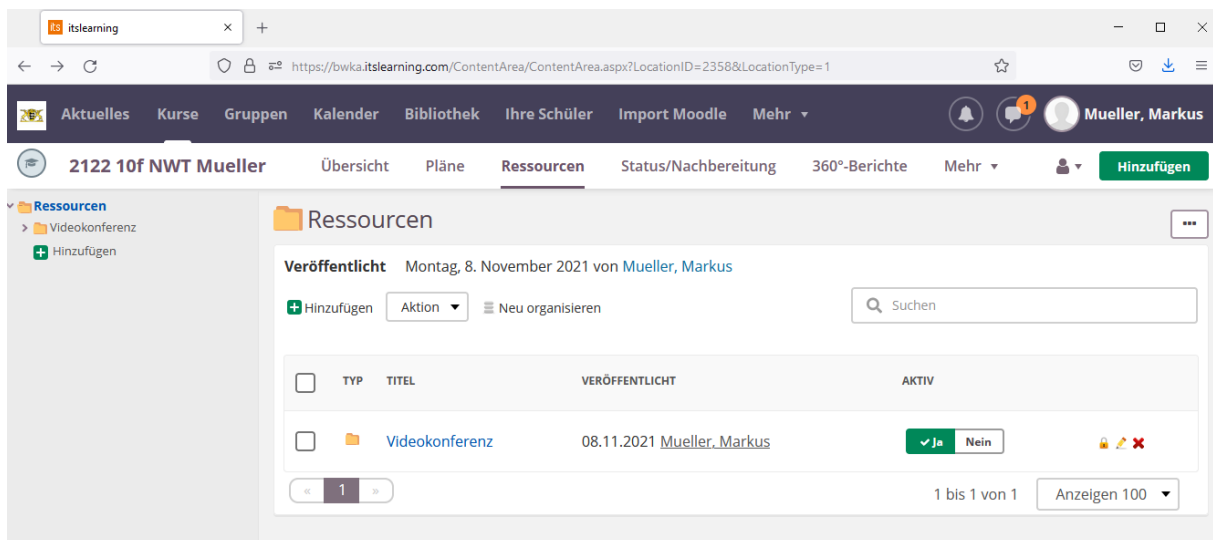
its itslearning ×
+
https://bwka.itslearning.com/ContentArea/ContentArea.aspx?LocationID=2358&LocationType=1

Aktuelles Kurse Gruppen Kalender Bibliothek Ihre Schüler Import Moodle Mehr ▾
1
Mueller, Markus

2122 10f NWT Mueller
Übersicht Pläne Ressourcen Status/Nachbereitung 360°-Berichte Mehr ▾
Hinzufügen

Ressourcen
Videokonferenz
Hinzufügen

Ressourcen

Veröffentlicht Montag, 8. November 2021 von Mueller, Markus

Hinzufügen Aktion ▾ Neu organisieren
Suchen

| | TYP | TITEL | VERÖFFENTLICHT | AKTIV |
|---|---|---|---|---|
| | | Videokonferenz | 08.11.2021 Mueller, Markus | Ja Nein |

« 1 »
1 bis 1 von 1 Anzeigen 100 ▾